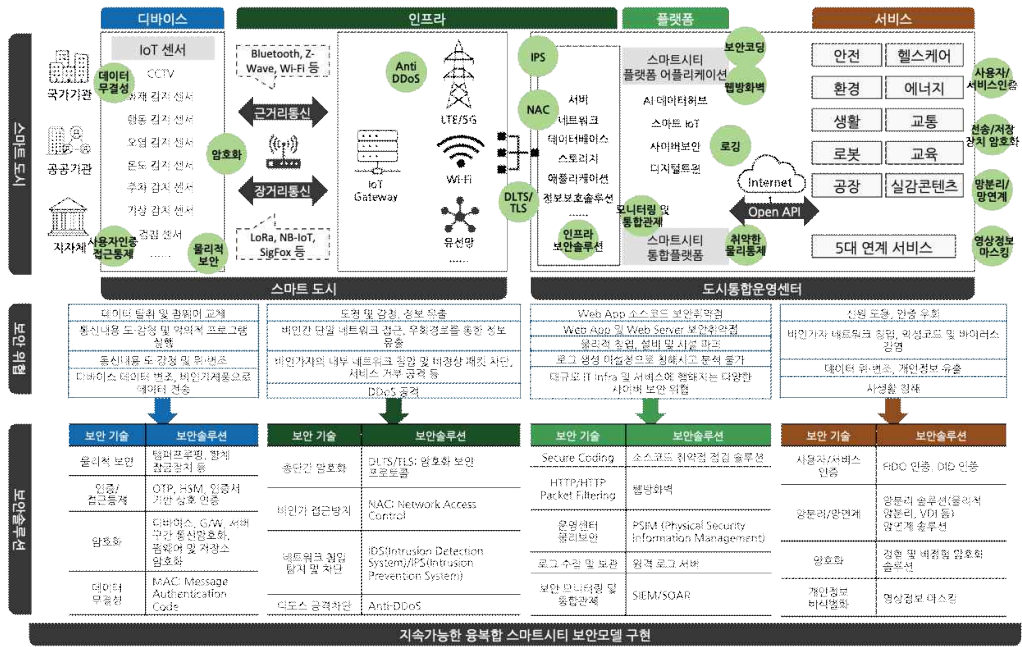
스마트 도시

디바이스

IoT 센서

CCTV
화재 감지 센서
영상 감지 센서
오염 감지 센서
온도 감지 센서
주차 감지 센서
가상 감지 센서
검침 센서
......

데이터 무결성

암호화

사용자인증 접근통제

물리적 보안

국가기관

공공기관

자치체

인프라

Bluetooth, Z-Wave, Wi-Fi 등

근거리통신

장거리통신

LoRa, NB-IoT, SigFox 등

Anti DDoS

IoT Gateway

LTE/5G

Wi-Fi

유선망
......

플랫폼

IPS

NAC

DLTS/TLS

서버
네트워크
데이터베이스
스토리지
애플리케이션
정보보호솔루션
......

인프라 보안솔루션

스마트시티 플랫폼 어플리케이션

보안코딩

웹방화벽

AI 데이터허브
스마트 IoT
사이버보안
디지털트윈

로깅

모니터링 및 통합관제

스마트시티 통합플랫폼

취약한 물리통제

Internet

Open API

서비스

안전 | 헬스케어
환경 | 에너지
생활 | 교통
로봇 | 교육
공장 | 실감콘텐츠

5대 연계 서비스

사용자/서비스인증

전송/저장 장치 암호화

망분리/망연계

영상정보 마스킹

스마트 도시

도시통합운영센터

보안 위협

데이터 탈취 및 펌웨어 교체
통신내용 도 감청 및 악의적 프로그램 실행
통신내용 도 감청 및 위/변조
디바이스 데이터 변조, 비인가제품으로 데이터 전송

도청 및 감청, 정보 유출
비인가 단말 네트워크 접근, 우회경로를 통한 정보 유출
비인가자의 내부 네트워크 침입 및 비정상 패킷 차단, 서비스 거부 공격 등
DDoS 공격

Web App 소스코드 보안취약점
Web App 및 Web Server 보안취약점
물리적 접근, 절비 및 시설 파괴
로그 생성 미설정으로 침해사고 분석 불가
대규모 IT Infra 및 서비스에 침해되는 다양한 사이버 보안 위협

신원 도용, 인증 우회
비인가자 네트워크 침입, 악성코드 및 바이러스 감염
데이터 위·변조, 개인정보 유출
사생활 침해

보안솔루션

| 보안 기술 | 보안솔루션 |
|---|---|
| 물리적 보안 | 템퍼프루핑, 봉제 잠금장치 등 |
| 인증/접근통제 | OTP, HSM, 인증서 기반 상호 인증 |
| 암호화 | 디바이스, G/W, 서버 구간 통신암호화, 펌웨어 및 저장소 암호화 |
| 데이터 무결성 | MAC: Message Authentication Code |

| 보안 기술 | 보안솔루션 |
|---|---|
| 송단간 암호화 | DLTS/TLS: 암호화 보안 프로토콜 |
| 비인가 접근방지 | NAC: Network Access Control |
| 네트워크 침입 탐지 및 차단 | IDS(Intrusion Detection System)/IPS(Intrusion Prevention System) |
| 디도스 공격차단 | Anti-DDoS |

| 보안 기술 | 보안솔루션 |
|---|---|
| Secure Coding | 소스코드 취약점 점검 솔루션 |
| HTTP/HTTP Packet Filtering | 웹방화벽 |
| 운영센터 물리보안 | PSIM (Physical Security Information Management) |
| 로그 수집 및 보관 | 원격 로그 서버 |
| 보안 모니터링 및 통합관제 | SIEM/SOAR |

| 보안 기술 | 보안솔루션 |
|---|---|
| 사용자/서비스 인증 | FIDO 인증, DID 인증 |
| 망분리/망연계 | 망분리 솔루션(물리적 망분리, VDI 등) 망연계 솔루션 |
| 암호화 | 정형 및 비정형 암호화 솔루션 |
| 개인정보 비식별화 | 영상정보 마스킹 |

지속가능한 융복합 스마트시티 보안모델 구현